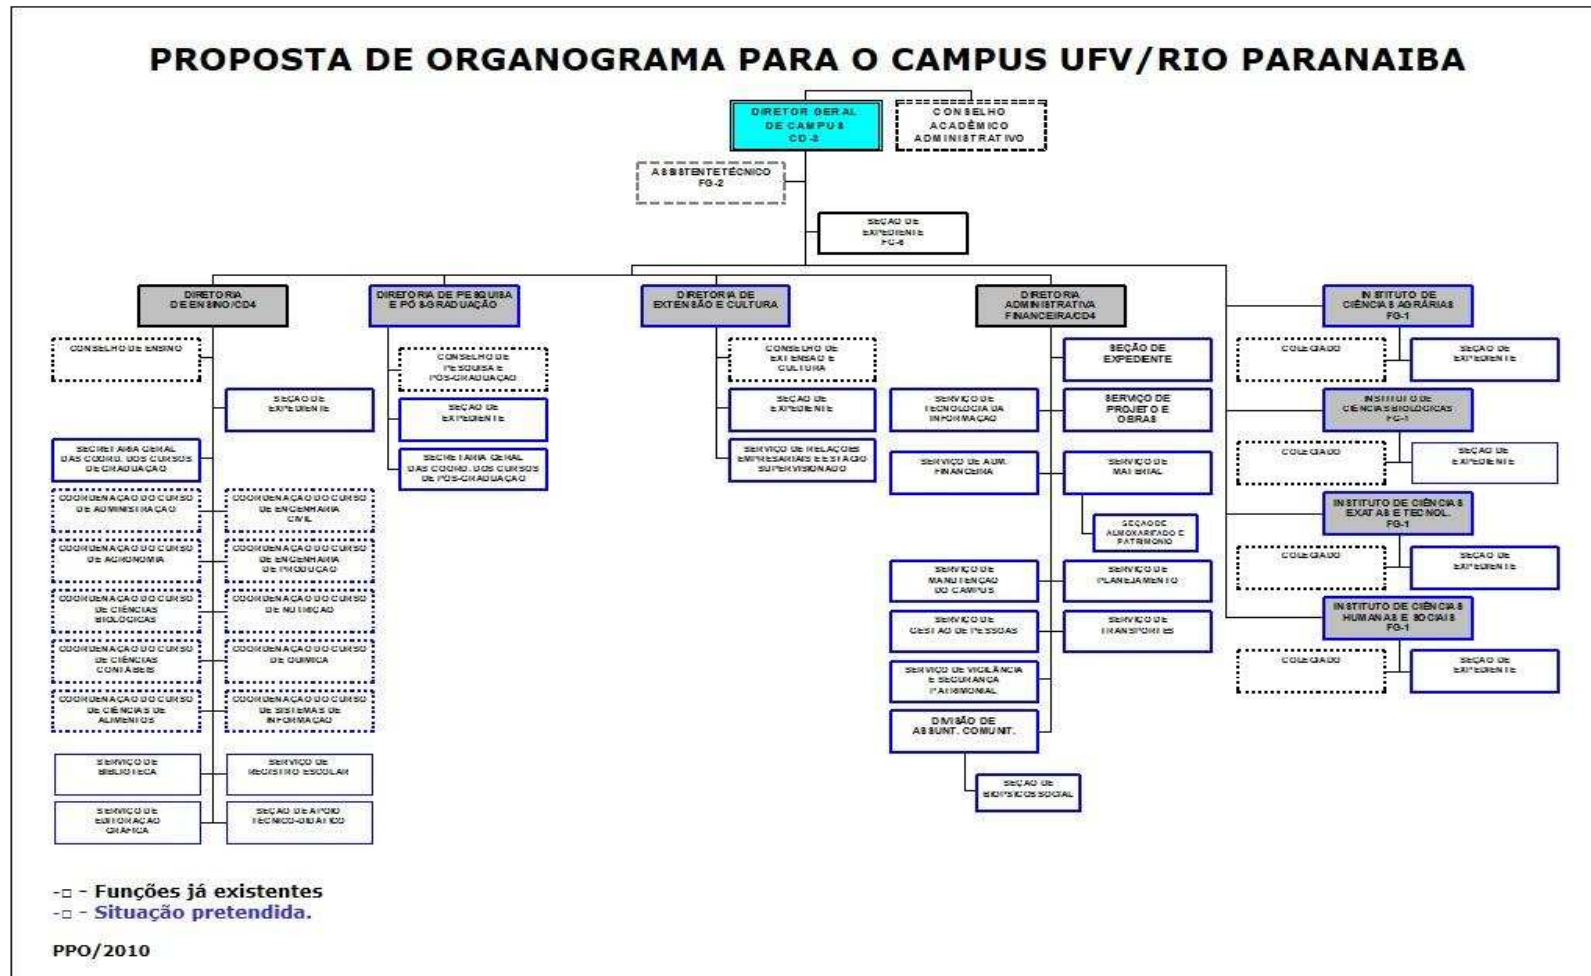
PROPOSTA DE ORGANOGRAMA PARA O CAMPUS UFV/RIO PARANAIBA

DIRETOR GERAL DE CAMPUS CD-3

CONSELHO ACADÊMICO ADMINISTRATIVO

ASSISTENTE TÉCNICO FG-2

SEÇÃO DE EXPEDIENTE FG-6

DIRETORIA DE ENSINO/CD4

CONSELHO DE ENSINO

SEÇÃO DE EXPEDIENTE

SECRETARIA GERAL DAS COORD. DOS CURSOS DE GRADUAÇÃO

COORDENAÇÃO DO CURSO DE ADMINISTRAÇÃO

COORDENAÇÃO DO CURSO DE ENGENHARIA CIVIL

COORDENAÇÃO DO CURSO DE AGRONOMIA

COORDENAÇÃO DO CURSO DE ENGENHARIA DE PRODUÇÃO

COORDENAÇÃO DO CURSO DE CIÊNCIAS BIOLÓGICAS

COORDENAÇÃO DO CURSO DE NUTRIÇÃO

COORDENAÇÃO DO CURSO DE CIÊNCIAS CONTÁBEIS

COORDENAÇÃO DO CURSO DE QUÍMICA

COORDENAÇÃO DO CURSO DE CIÊNCIAS DE ALIMENTOS

COORDENAÇÃO DO CURSO DE SISTEMAS DE INFORMAÇÃO

SERVIÇO DE BIBLIOTECA

SERVIÇO DE REGISTRO ESCOLAR

SERVIÇO DE EDITORAÇÃO GRÁFICA

SEÇÃO DE APOIO TÉCNICO-DIDÁTICO

DIRETORIA DE PESQUISA E PÓS-GRADUAÇÃO

CONSELHO DE PESQUISA E PÓS-GRADUAÇÃO

SEÇÃO DE EXPEDIENTE

SECRETARIA GERAL DAS COORD. DOS CURSOS DE PÓS-GRADUAÇÃO

DIRETORIA DE EXTENSÃO E CULTURA

CONSELHO DE EXTENSÃO E CULTURA

SEÇÃO DE EXPEDIENTE

SERVIÇO DE RELAÇÕES EMPRESARIAIS E ESTÁGIO SUPERVISIONADO

DIRETORIA ADMINISTRATIVA FINANCEIRA/CD4

SEÇÃO DE EXPEDIENTE

SERVIÇO DE TECNOLOGIA DA INFORMAÇÃO

SERVIÇO DE PROJETO E OBRAS

SERVIÇO DE ADM. FINANCEIRA

SERVIÇO DE MATERIAL

SEÇÃO DE ALMOXARIFADO E PATRIMÔNIO

SERVIÇO DE MANUTENÇÃO DO CAMPUS

SERVIÇO DE PLANEJAMENTO

SERVIÇO DE GESTÃO DE PESSOAS

SERVIÇO DE TRANSPORTES

SERVIÇO DE VIGILÂNCIA E SEGURANÇA PATRIMONIAL

DIVISÃO DE ASSUNT. COMUNIT.

SEÇÃO DE BIOPSICOSSOCIAL

INSTITUTO DE CIÊNCIAS AGRÁRIAS FG-1

COLEGIADO

SEÇÃO DE EXPEDIENTE

INSTITUTO DE CIÊNCIAS BIOLÓGICAS FG-1

COLEGIADO

SEÇÃO DE EXPEDIENTE

INSTITUTO DE CIÊNCIAS EXATAS E TECNOL. FG-1

COLEGIADO

SEÇÃO DE EXPEDIENTE

INSTITUTO DE CIÊNCIAS HUMANAS E SOCIAIS FG-1

COLEGIADO

SEÇÃO DE EXPEDIENTE

- Funções já existentes
- Situação pretendida.

PPO/2010